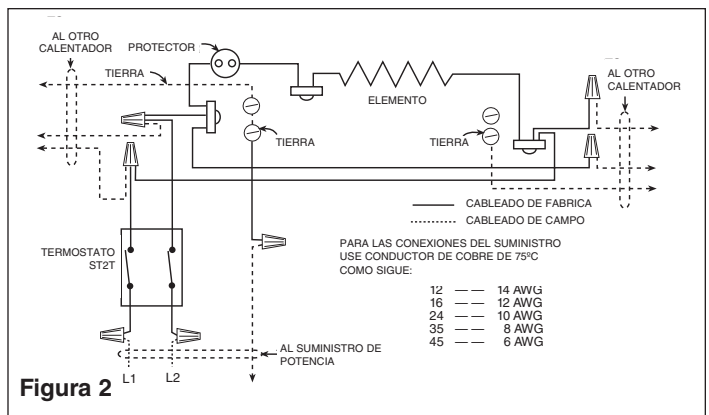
AL OTRO CALENTADOR

PROTECTOR

TIERRA

ELEMENTO

AL OTRO CALENTADOR

TIERRA

TIERRA

CABLEADO DE FABRICA

CABLEADO DE CAMPO

TERMOSTATO ST2T

PARA LAS CONEXIONES DEL SUMINISTRO USE CONDUCTOR DE COBRE DE 75ºC COMO SIGUE:

| | | |
|---|---|---|
| 12 | —— | 14 AWG |
| 16 | —— | 12 AWG |
| 24 | —— | 10 AWG |
| 35 | —— | 8 AWG |
| 45 | —— | 6 AWG |

AL SUMINISTRO DE POTENCIA

L1

L2

Figura 2